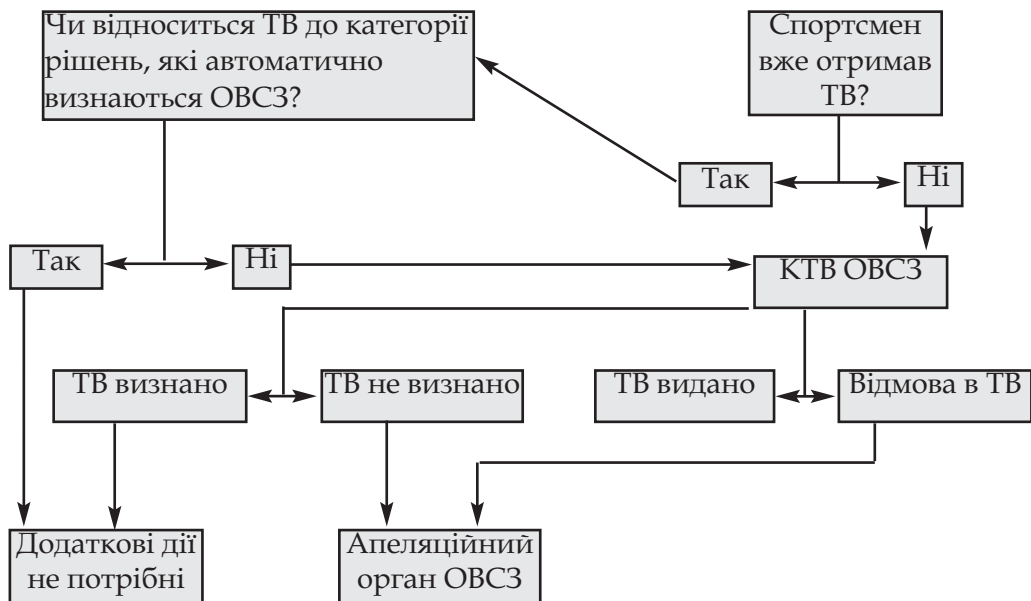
Спортсмен вже отримав ТВ?

Чи відноситься ТВ до категорії рішень, які автоматично визнаються ОВСЗ?

Так

Ні

Так

Ні

КТВ ОВСЗ

ТВ визнано

ТВ не визнано

ТВ видано

Відмова в ТВ

Додаткові дії не потрібні

Апеляційний орган ОВСЗ